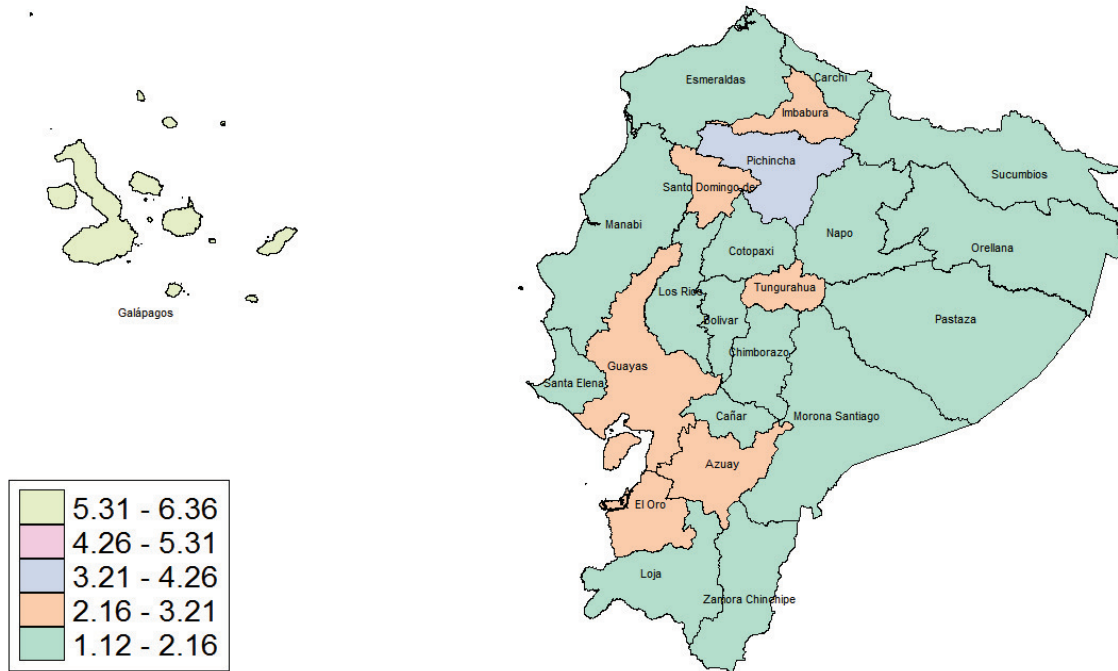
Galápagos

Esmeraldas
Carchi
Imbabura
Pichincha
Sucumbios
Santo Domingo de
Manabi
Napo
Orellana
Cotopaxi
Tungurahua
Los Rios
Bolivar
Pastaza
Chimborazo
Guayas
Santa Elena
Cañar
Morona Santiago
Azuay
El Oro
Loja
Zamora Chinchipe

5.31 - 6.36
4.26 - 5.31
3.21 - 4.26
2.16 - 3.21
1.12 - 2.16